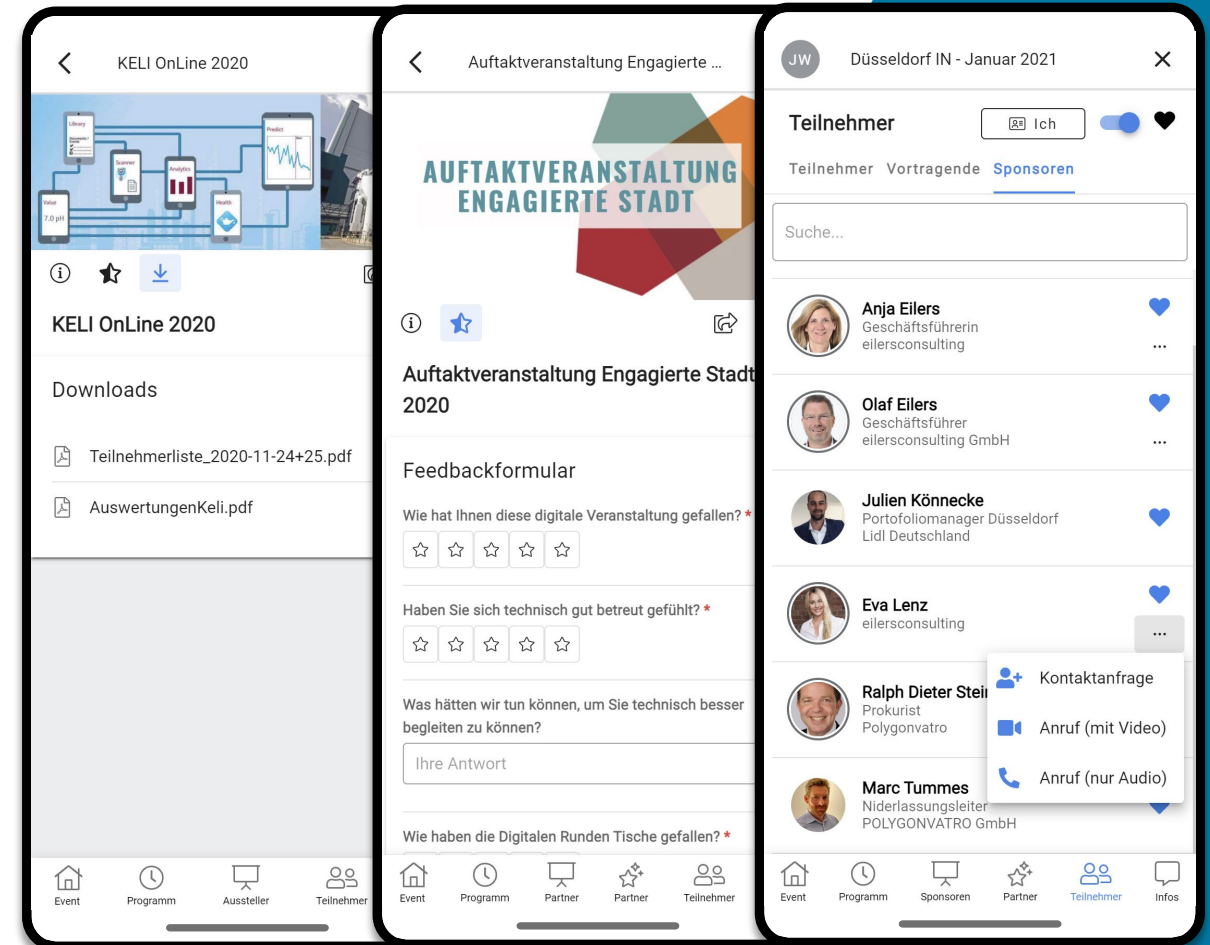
KELI OnLine 2020

Library

Scanner

Analytics

Predict

Health

Value
7.0 pH

KELI OnLine 2020

Downloads

Teilnehmerliste_2020-11-24+25.pdf

AuswertungenKeli.pdf

Event
Programm
Aussteller
Teilnehmer

Auftaktveranstaltung Engagierte ...

AUFTAKTVERANSTALTUNG ENGAGIERTE STADT

Auftaktveranstaltung Engagierte Stadt 2020

Feedbackformular

Wie hat Ihnen diese digitale Veranstaltung gefallen? *

Haben Sie sich technisch gut betreut gefühlt? *

Was hätten wir tun können, um Sie technisch besser begleiten zu können?

Ihre Antwort

Wie haben die Digitalen Runden Tische gefallen? *

Event
Programm
Partner
Partner
Teilnehmer

JW
Düsseldorf IN - Januar 2021

Teilnehmer
Ich

Teilnehmer
Vortragende
Sponsoren

Suche...

Anja Eilers
Geschäftsführerin
eilersconsulting

Olaf Eilers
Geschäftsführer
eilersconsulting GmbH

Julien Könnecke
Portofoliomanager Düsseldorf
Lidl Deutschland

Eva Lenz
eilersconsulting

Ralph Dieter Stei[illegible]
Prokurist
Polygonvatro

Marc Tummes
Niderlassungsleiter
POLYGONVATRO GmbH

Kontaktanfrage
Anruf (mit Video)
Anruf (nur Audio)

Event
Programm
Sponsoren
Partner
Teilnehmer
Infos